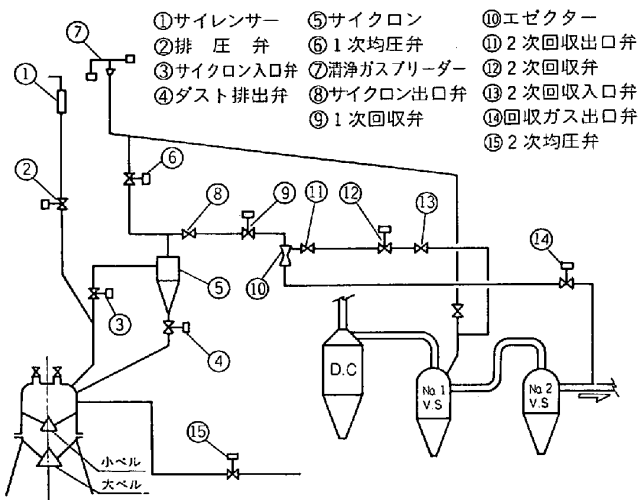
①サイレンサー
②排　圧　弁
③サイクロン入口弁
④ダスト排出弁

⑤サイクロン
⑥１次均圧弁
⑦清浄ガスブリーダー
⑧サイクロン出口弁
⑨１次回収弁

⑩エゼクター
⑪２次回収出口弁
⑫２次回収弁
⑬２次回収入口弁
⑭回収ガス出口弁
⑮２次均圧弁

⑦
①
⑥
②
⑧
⑨
⑪
⑫
⑬
⑤
⑩
⑭
③
④
D.C
No. 1 V.S
No. 2 V.S
⑮
小ベル
大ベル